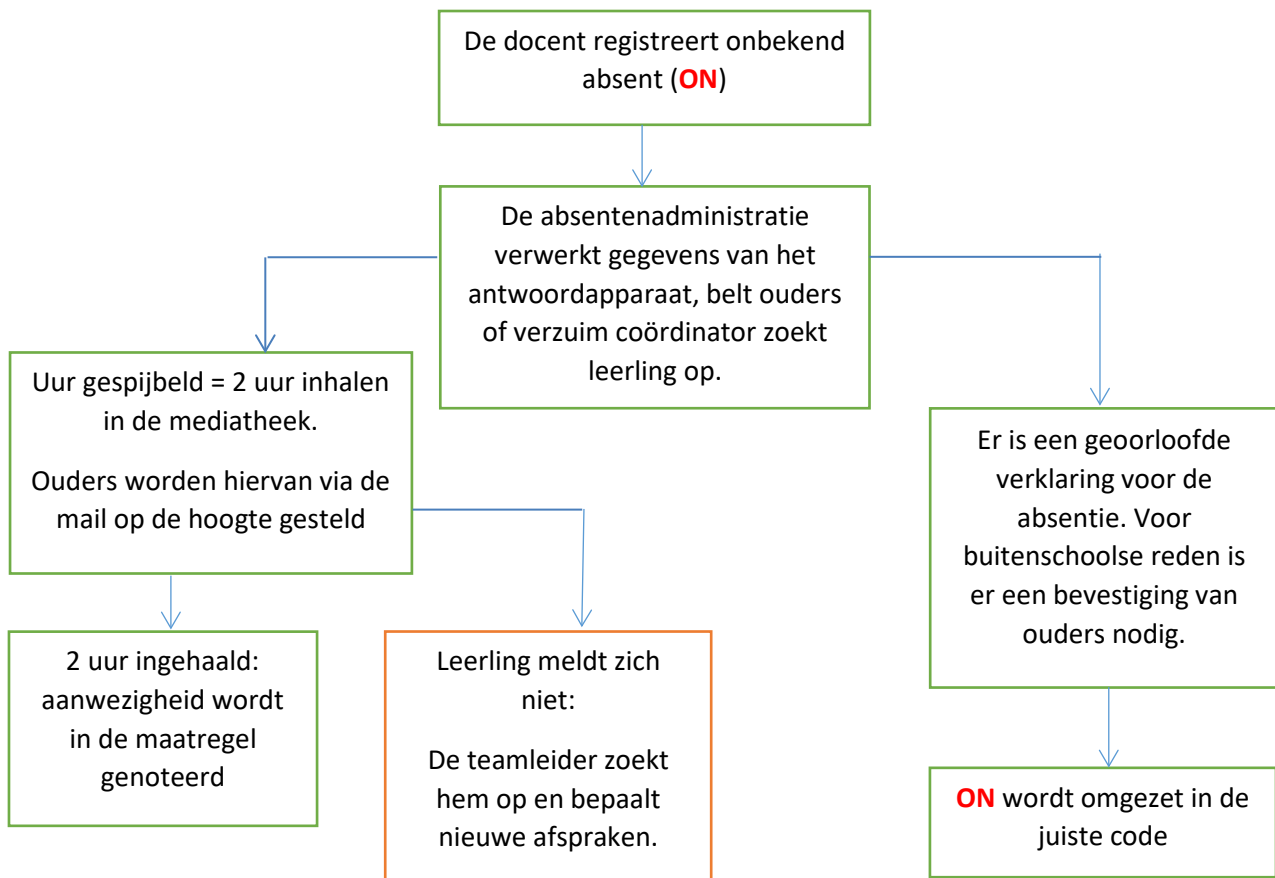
De docent registreert onbekend absent (ON)

De absentenadministratie verwerkt gegevens van het antwoordapparaat, belt ouders of verzuim coördinator zoekt leerling op.

Uur gespijbeld = 2 uur inhalen in de mediatheek.

Ouders worden hiervan via de mail op de hoogte gesteld

Er is een geoorloofde verklaring voor de absentie. Voor buitenschoolse reden is er een bevestiging van ouders nodig.

2 uur ingehaald: aanwezigheid wordt in de maatregel genoteerd

Leerling meldt zich niet:

De teamleider zoekt hem op en bepaalt nieuwe afspraken.

ON wordt omgezet in de juiste code